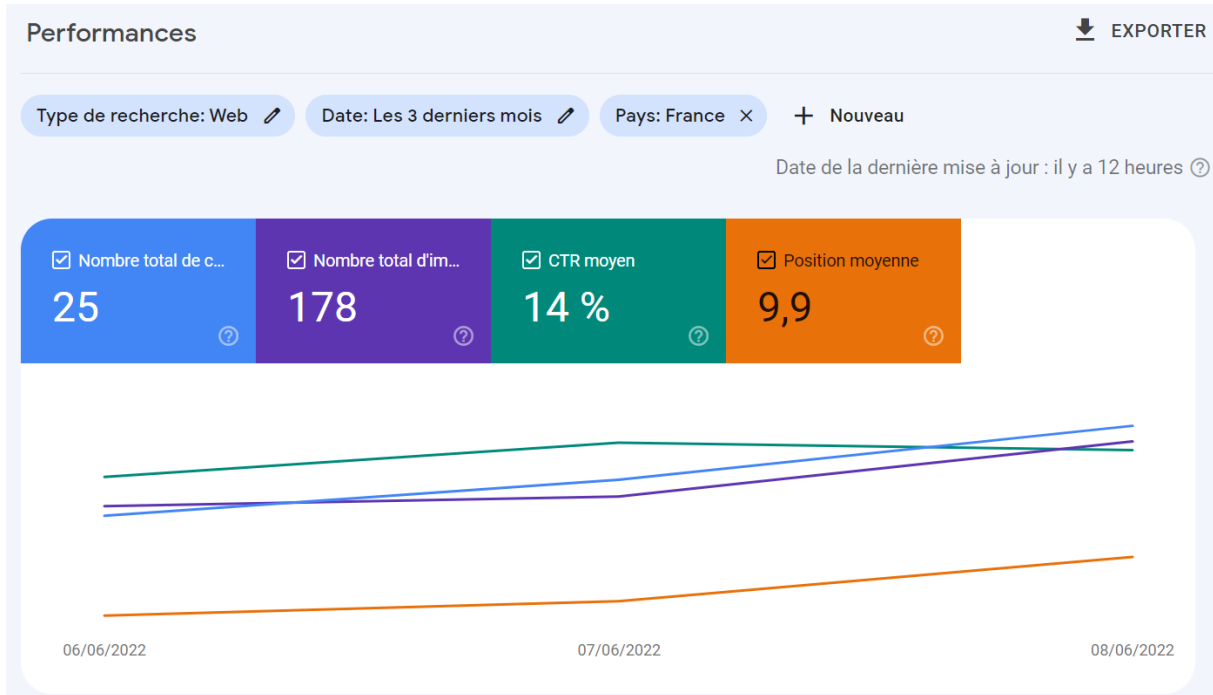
Performances

EXPORTER

Type de recherche: Web

Date: Les 3 derniers mois

Pays: France ×

+ Nouveau

Date de la dernière mise à jour : il y a 12 heures

Nombre total de c...
25

Nombre total d'im...
178

CTR moyen
14 %

Position moyenne
9,9

06/06/2022
07/06/2022
08/06/2022